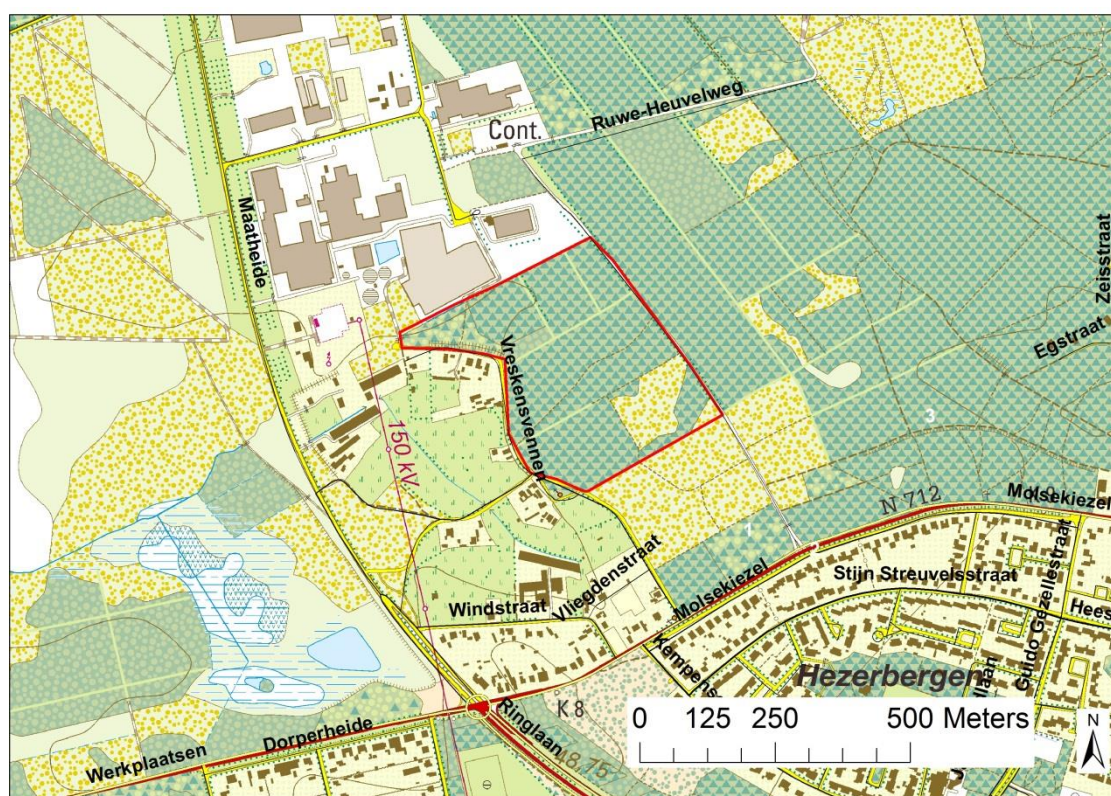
Ruwe-Heuvelweg
Cont.
Maatheide
Zeisstraat
Egstraat
Vreskensvennen
3
150 kV
N 712
Molsekiezel
1
Vliegdenstraat
Stijn Streuvelsstraat
Windstraat
Molsekiezel
Guido Gezellestraat
Hees
Kempens
Hezerbergen
K 8
Ringlaan
Dorperheide
Werkplaatsen
0 125 250 500 Meters
N